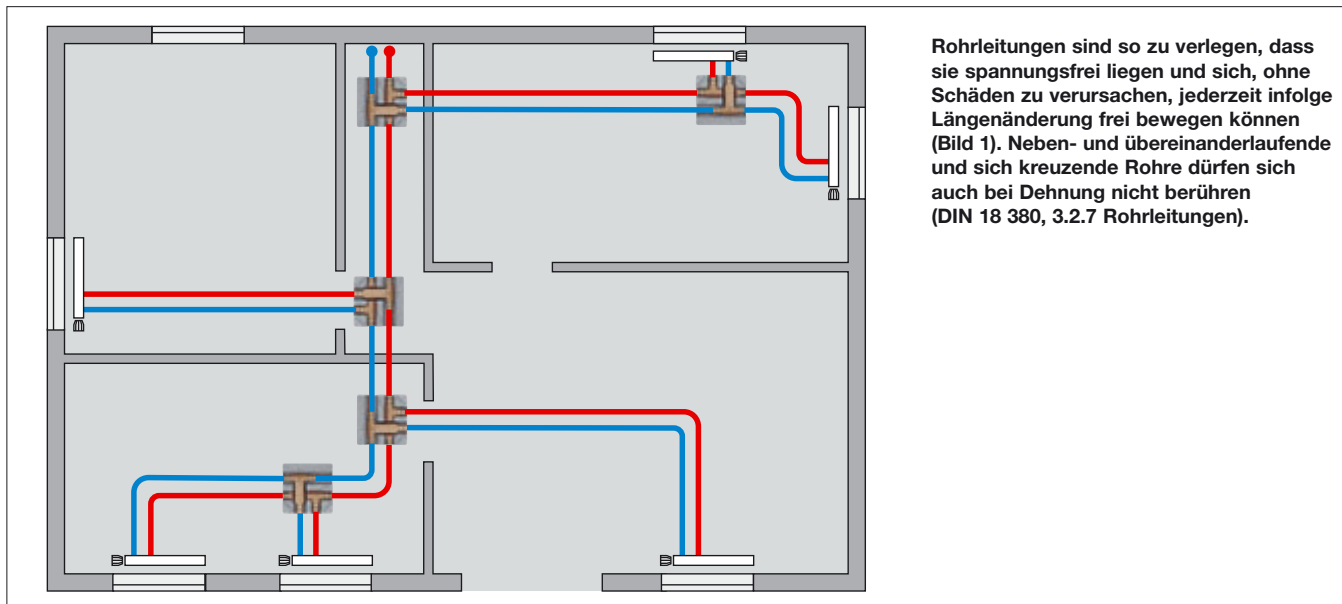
Rohrleitungen sind so zu verlegen, dass sie spannungsfrei liegen und sich, ohne Schäden zu verursachen, jederzeit infolge Längenänderung frei bewegen können (Bild 1). Neben- und übereinanderlaufende und sich kreuzende Rohre dürfen sich auch bei Dehnung nicht berühren (DIN 18 380, 3.2.7 Rohrleitungen).